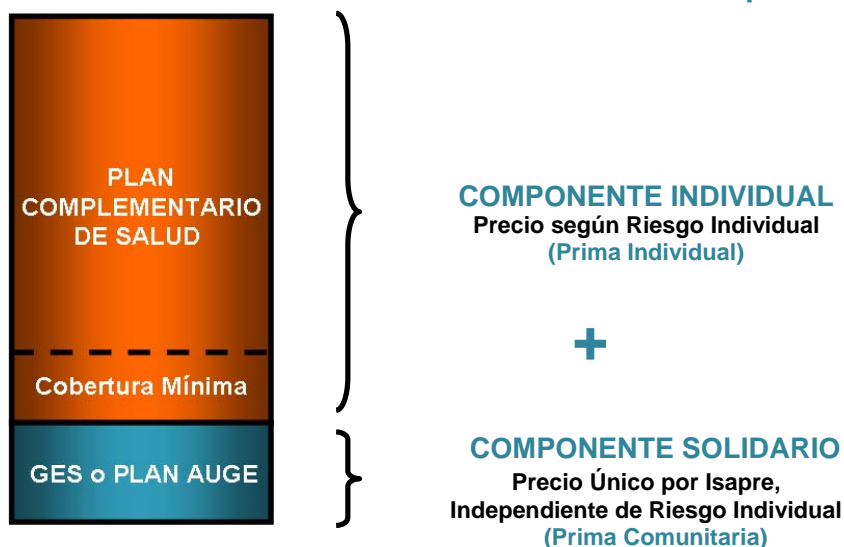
PLAN COMPLEMENTARIO DE SALUD

Cobertura Mínima

GES o PLAN AUGE

COMPONENTE INDIVIDUAL
Precio según Riesgo Individual
(Prima Individual)

+

COMPONENTE SOLIDARIO
Precio Único por Isapre, Independiente de Riesgo Individual
(Prima Comunitaria)